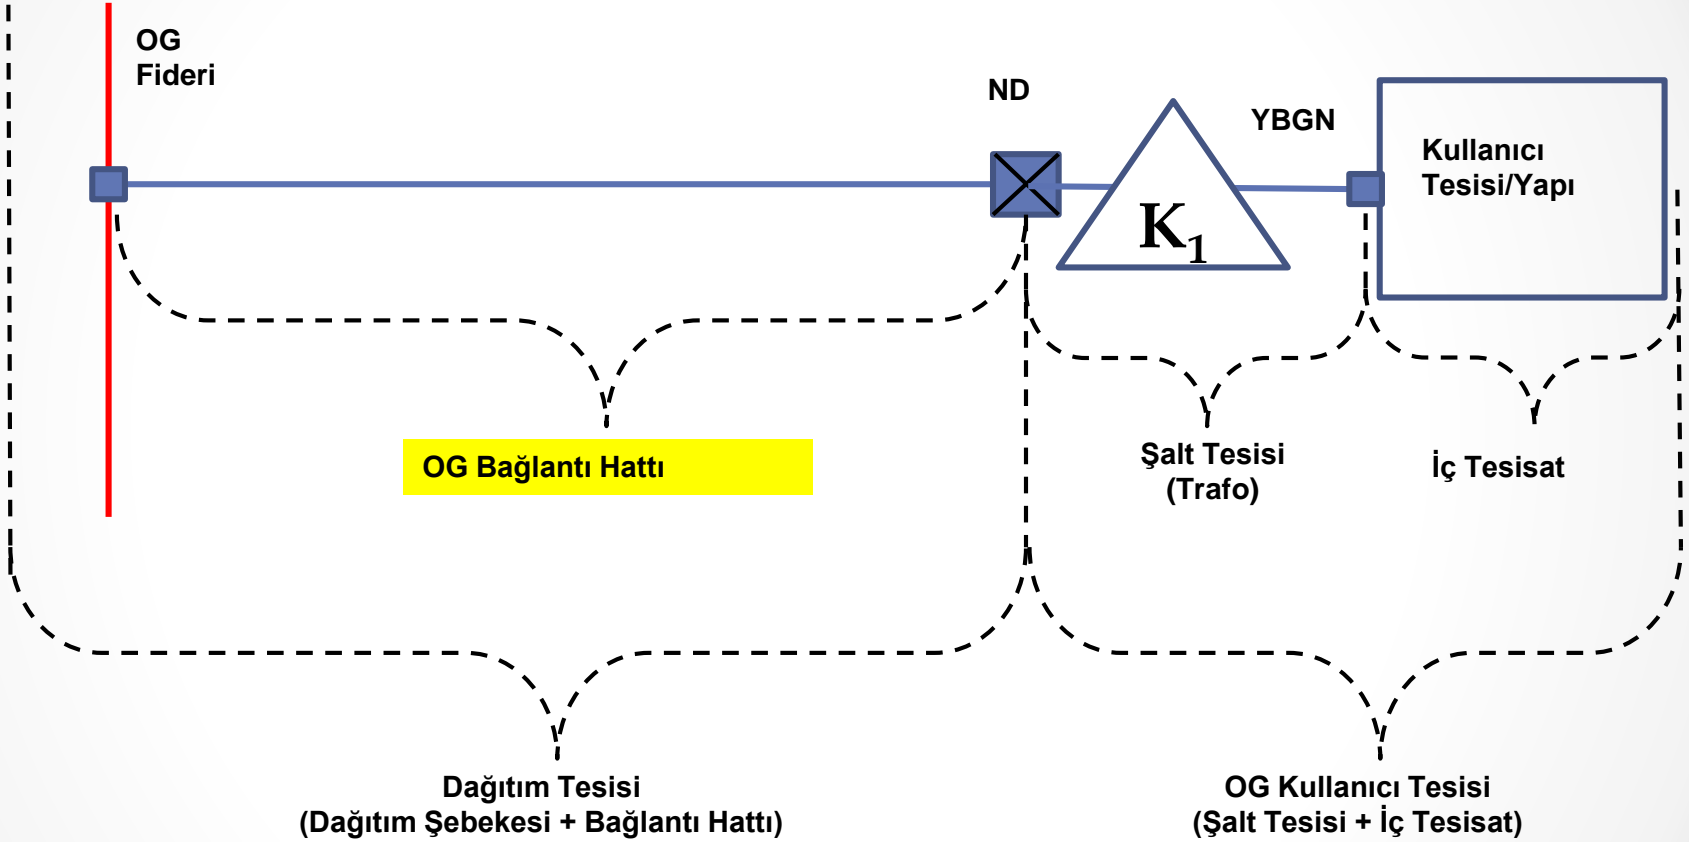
OG Fideri

ND

YBGN

Kullanıcı Tesisi/Yapı

$K_1$

OG Bağlantı Hattı

Şalt Tesisi (Trafo)

İç Tesisat

Dağıtım Tesisi (Dağıtım Şebekesi + Bağlantı Hattı)

OG Kullanıcı Tesisi (Şalt Tesisi + İç Tesisat)